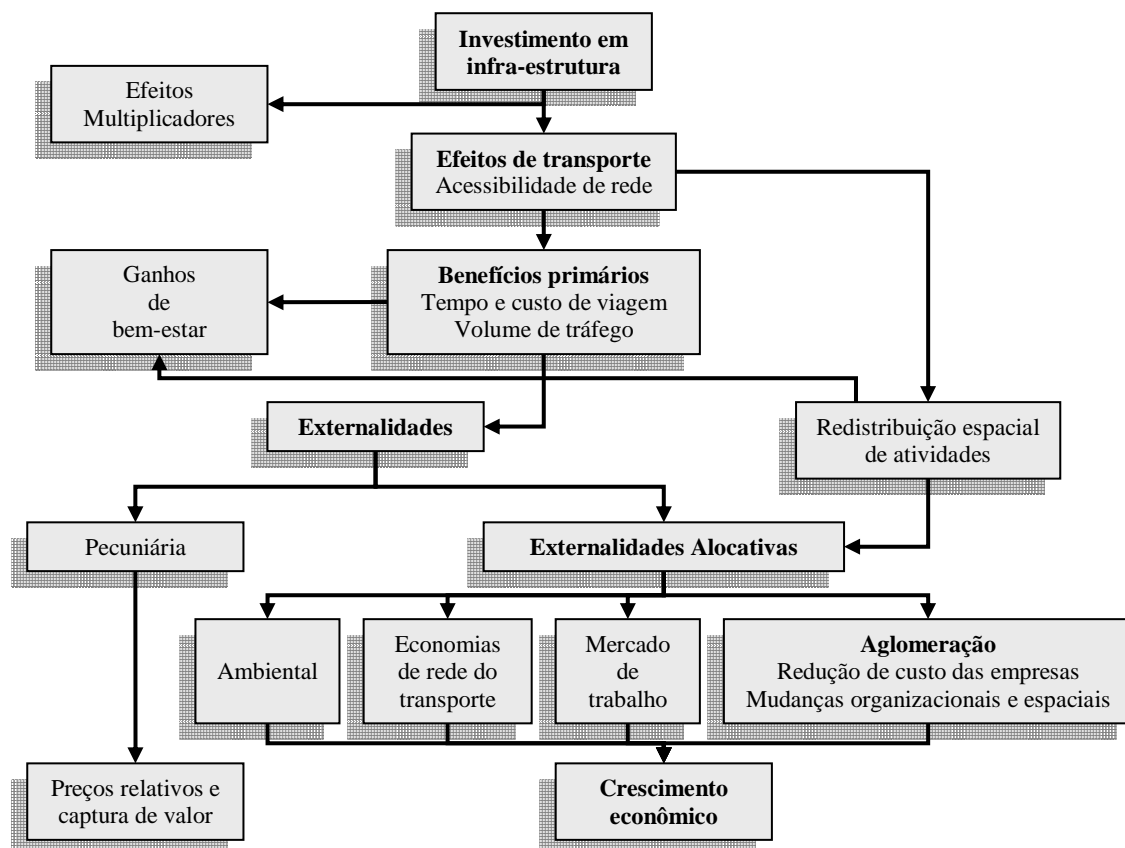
**Investimento em infra-estrutura**

Efeitos Multiplicadores

**Efeitos de transporte**
Acessibilidade de rede

Ganhos de bem-estar

**Benefícios primários**
Tempo e custo de viagem
Volume de tráfego

**Externalidades**

Redistribuição espacial de atividades

Pecuniária

**Externalidades Alocativas**

Ambiental

Economias de rede do transporte

Mercado de trabalho

**Aglomeração**
Redução de custo das empresas
Mudanças organizacionais e espaciais

Preços relativos e captura de valor

**Crescimento econômico**